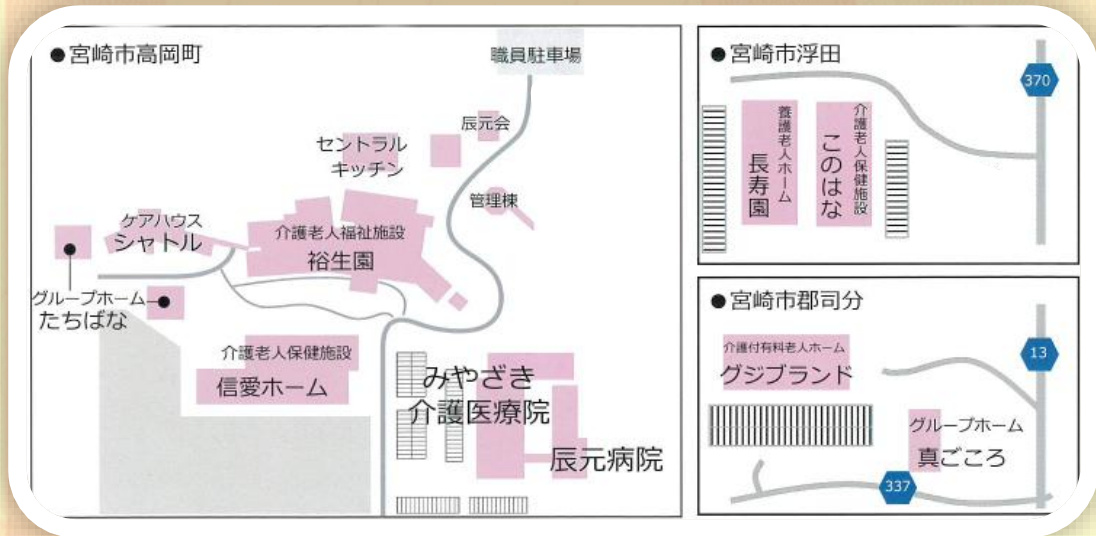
●宮崎市高岡町

職員駐車場

辰元会

セントラル
キッチン

管理棟

ケアハウス
シャトル

介護老人福祉施設
裕生園

グループホーム
たちばな

介護老人保健施設
信愛ホーム

みやざき
介護医療院

辰元病院

●宮崎市浮田

370

養護老人ホーム
長寿園

介護老人保健施設
このはな

●宮崎市郡司分

13

介護付有料老人ホーム
グジブランド

グループホーム
真ごころ

337